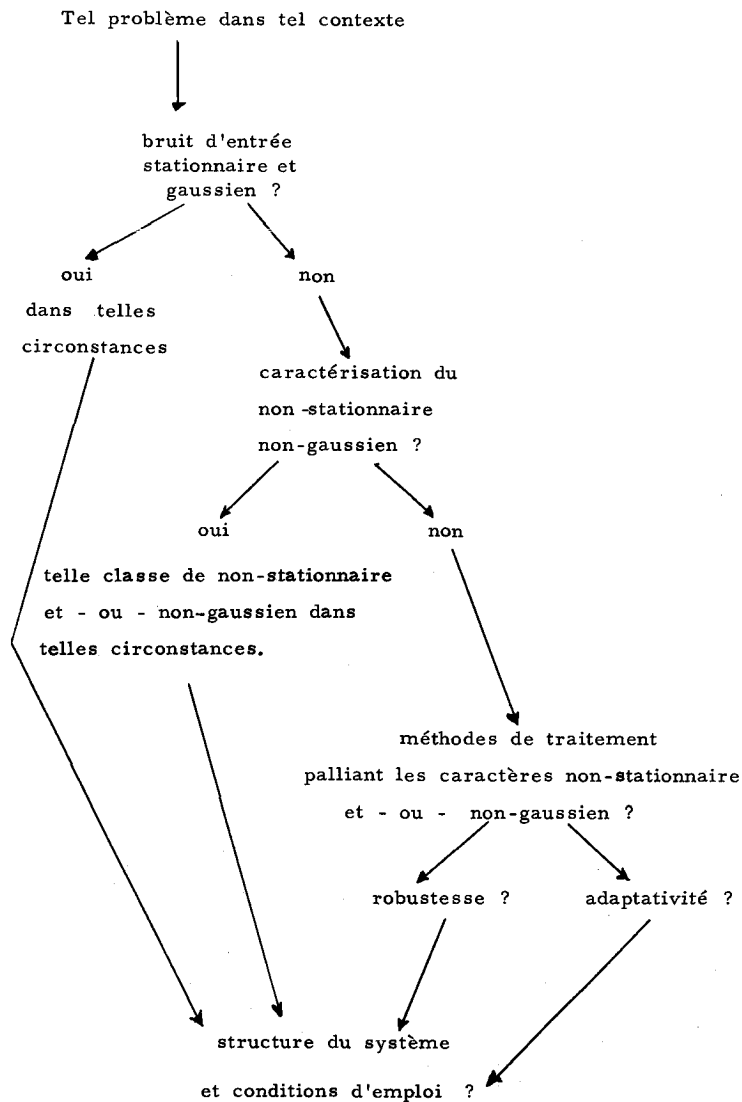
Tel problème dans tel contexte

bruit d'entrée stationnaire et gaussien ?

oui

dans telles circonstances

non

caractérisation du non -stationnaire non-gaussien ?

oui

non

telle classe de non-stationnaire et - ou - non-gaussien dans telles circonstances.

méthodes de traitement palliant les caractères non-stationnaire et - ou - non-gaussien ?

robustesse ?

adaptativité ?

structure du système et conditions d'emploi ?